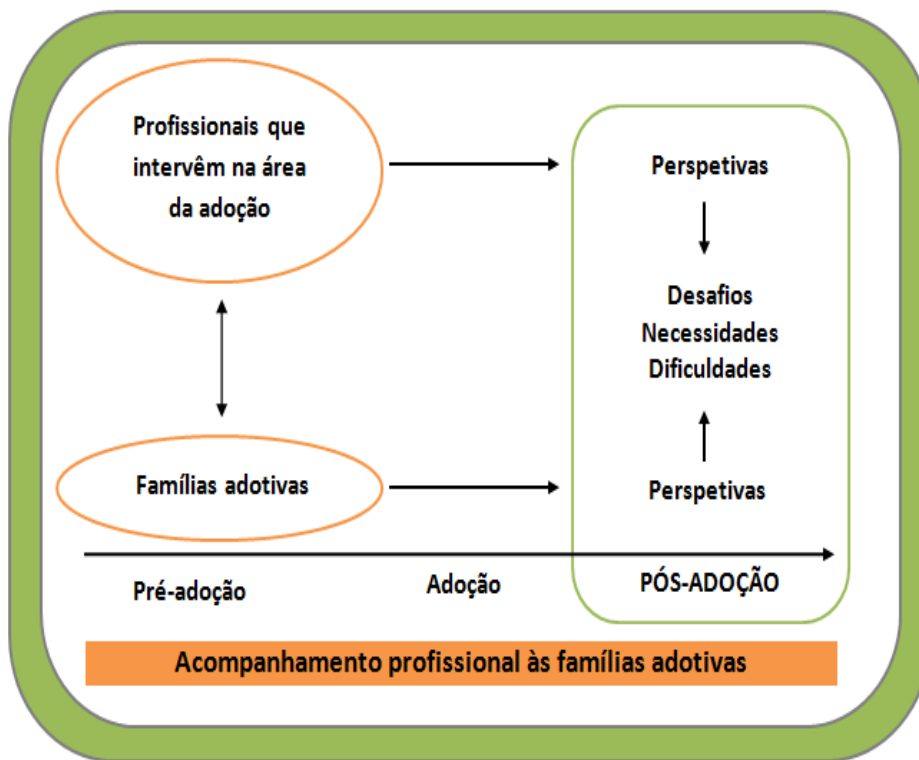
Profissionais que intervêm na área da adoção

Perspetivas

Desafios
Necessidades
Dificuldades

Famílias adotivas

Perspetivas

Pré-adoção

Adoção

PÓS-ADOÇÃO

Acompanhamento profissional às famílias adotivas